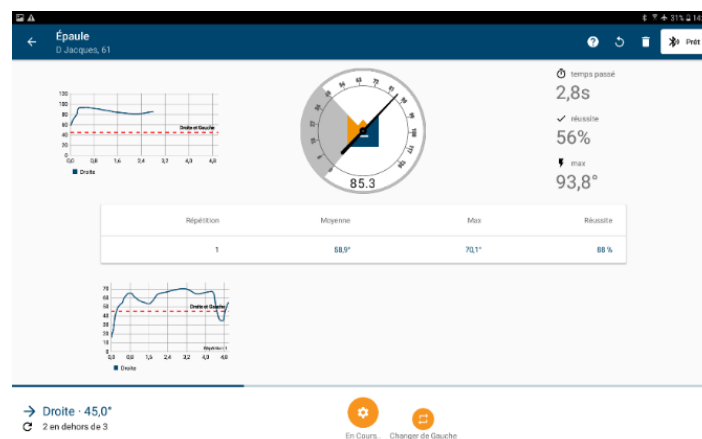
Épaule
D Jacques, 61

Prêt

temps passé
2,8s
réussite
56%
max
93,8°

85.3

100
80
60
40
20
0
0,0 0,8 1,6 2,4 3,2 4,0 4,8
Droite et Gauche
Droite

| Répétition | Moyenne | Max | Réussite |
|---|---|---|---|
| 1 | 58,9° | 70,1° | 88 % |

70
60
50
40
30
20
10
0
0,0 0,8 1,6 2,4 3,2 4,0 4,8
Droite et Gauche
Répétition 1
Droite

Droite · 45,0°
2 en dehors de 3

En Cours..
Changer de Gauche